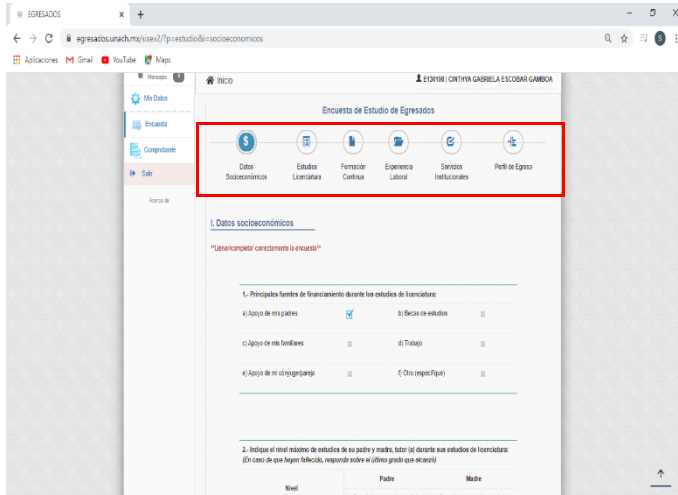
EGRESADOS × +

egresados.unach.mx/sisev2/?p=estudio&i=socioeconomicos

Aplicaciones Gmail YouTube Maps

Mensajes

Mis Datos

Encuesta

Comprobante

Salir

Acerca de

Inicio

E130108 | CINTHYA GABRIELA ESCOBAR GAMBOA

Encuesta de Estudio de Egresados

Datos Socioeconómicos

Estudios Licenciatura

Formación Continua

Experiencia Laboral

Servicios Institucionales

Perfil de Egreso

I. Datos socioeconómicos

**Llenar/completar correctamente la encuesta**

1.- Principales fuentes de financiamiento durante los estudios de licenciatura:

a) Apoyo de mis padres

b) Becas de estudios

c) Apoyo de mis familiares

d) Trabajo

e) Apoyo de mi cónyuge/pareja

f) Otro (especifique)

2.- Indique el nivel máximo de estudios de su padre y madre, tutor (a) durante sus estudios de licenciatura:
(En caso de que hayan fallecido, responde sobre el último grado que alcanzó)

Nivel

Padre

Madre